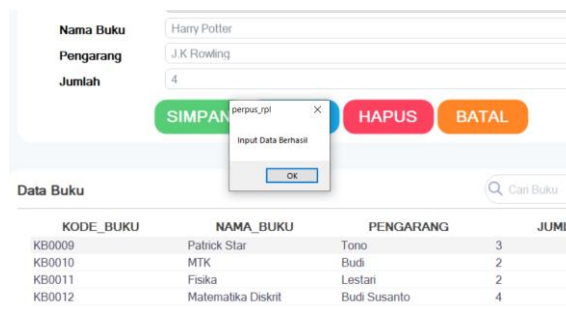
Nama Buku
Harry Potter
Pengarang
J.K Rowling
Jumlah
4

SIMPAN
perpus_rpl
×
Input Data Berhasil
OK
HAPUS
BATAL

Data Buku
Cari Buku

| KODE_BUKU | NAMA_BUKU | PENGARANG | JUMI |
|---|---|---|---|
| KB0009 | Patrick Star | Tono | 3 |
| KB0010 | MTK | Budi | 2 |
| KB0011 | Fisika | Lestari | 2 |
| KB0012 | Matematika Diskrit | Budi Susanto | 4 |